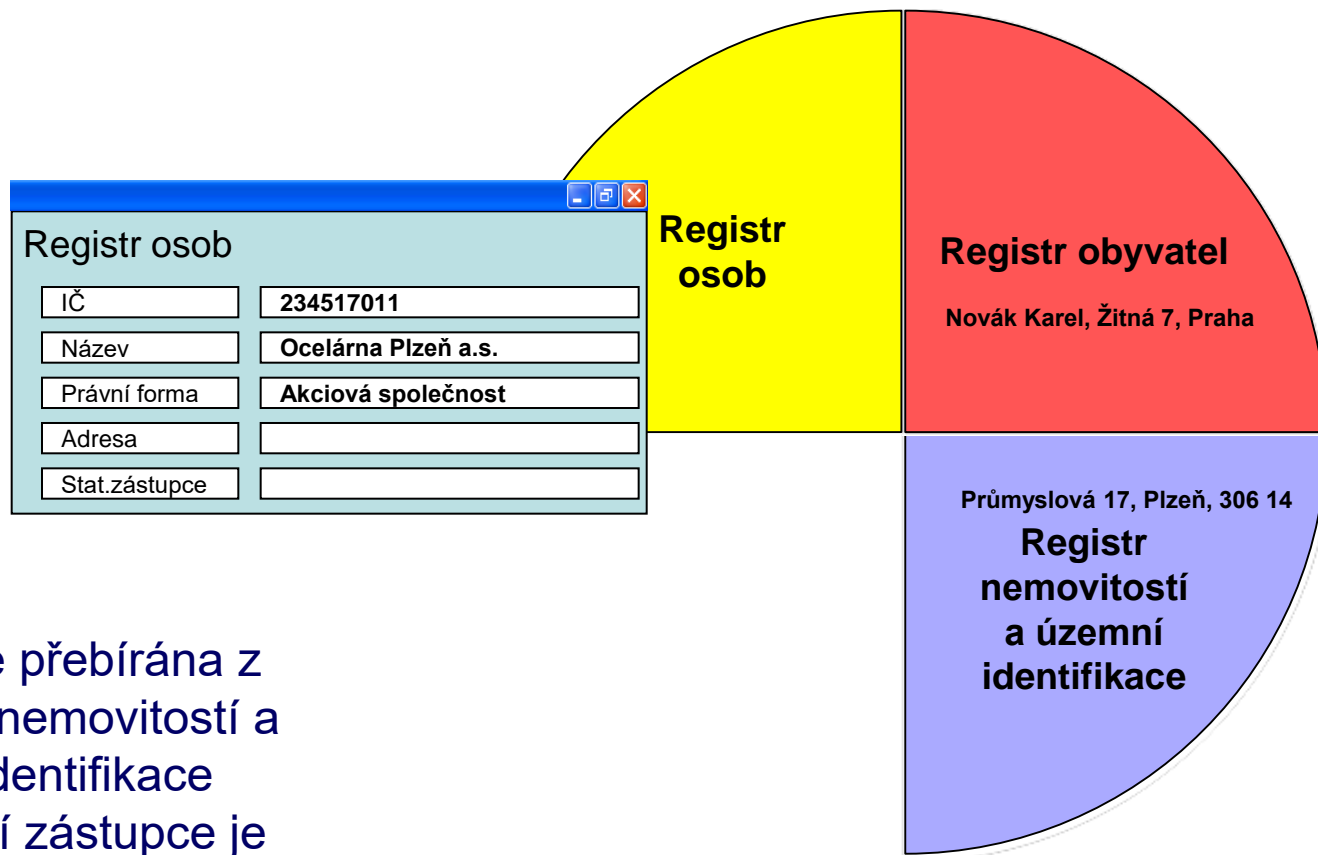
Registr osob

| IČ | 234517011 |
|---|---|
| Název | Ocelárna Plzeň a.s. |
| Právní forma | Akciová společnost |
| Adresa | |
| Stat.zástupce | |

Registr osob

Registr obyvatel

Novák Karel, Žitná 7, Praha

Průmyslová 17, Plzeň, 306 14

Registr nemovitostí a územní identifikace

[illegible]e přebírána z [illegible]nemovitostí a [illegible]dentifikace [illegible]í zástupce je